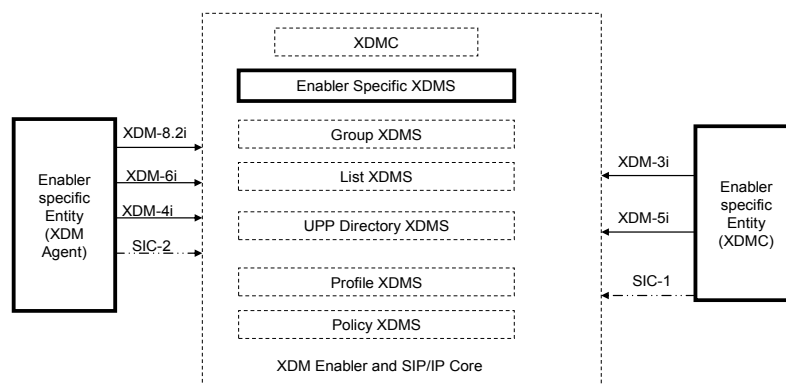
Enabler specific Entity (XDM Agent)

XDM-8.2i

XDM-6i

XDM-4i

SIC-2

XDMC

Enabler Specific XDMS

Group XDMS

List XDMS

UPP Directory XDMS

Profile XDMS

Policy XDMS

XDM Enabler and SIP/IP Core

XDM-3i

XDM-5i

SIC-1

Enabler specific Entity (XDMC)